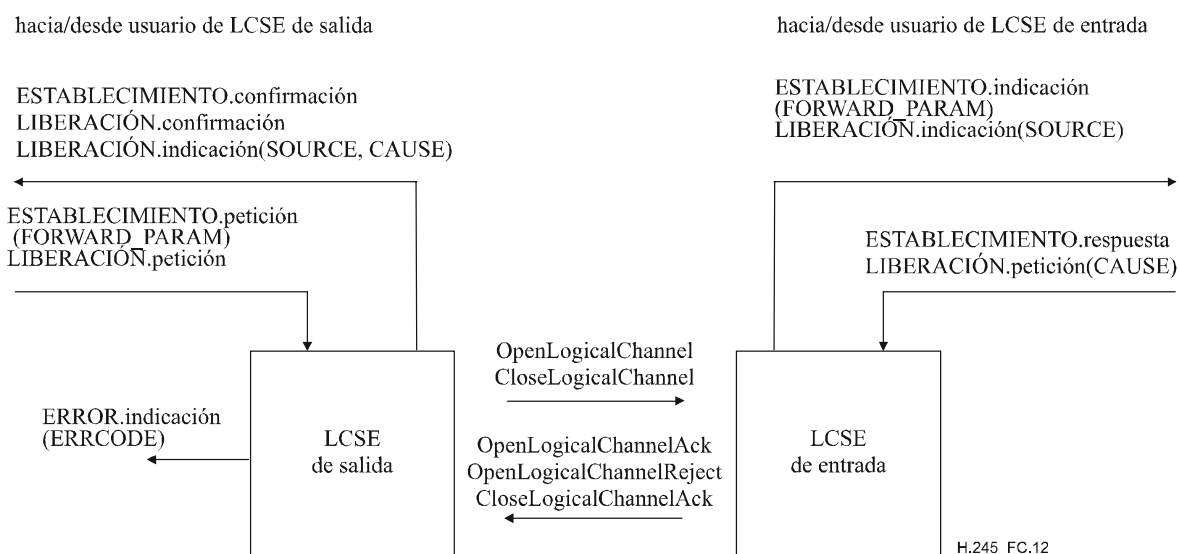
hacia/desde usuario de LCSE de salida

hacia/desde usuario de LCSE de entrada

ESTABLECIMIENTO.confirmación
LIBERACIÓN.confirmación
LIBERACIÓN.indicación(SOURCE, CAUSE)

ESTABLECIMIENTO.indicación
(FORWARD_PARAM)
LIBERACIÓN.indicación(SOURCE)

ESTABLECIMIENTO.petición
(FORWARD_PARAM)
LIBERACIÓN.petición

ESTABLECIMIENTO.respuesta
LIBERACIÓN.petición(CAUSE)

OpenLogicalChannel
CloseLogicalChannel

ERROR.indicación
(ERRCODE)

LCSE
de salida

OpenLogicalChannelAck
OpenLogicalChannelReject
CloseLogicalChannelAck

LCSE
de entrada

H.245_FC.12